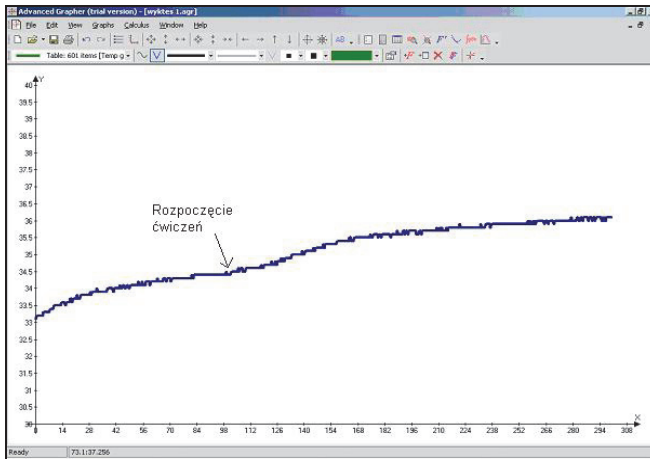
Advanced Grapher (trial version) - [wykres 1.agr]

File Edit View Graphs Calculus Window Help

Table: 60t items [Temp g

Y

40
39.5
39
38.5
38
37.5
37
36.5
36
35.5
35
34.5
34
33.5
33
32.5
32
31.5
31
30.5
30

Rozpoczęcie ćwiczeń

0 14 28 42 56 70 84 98 112 126 140 154 168 182 196 210 224 238 252 266 280 294 308

X

Ready 73.1:37.256